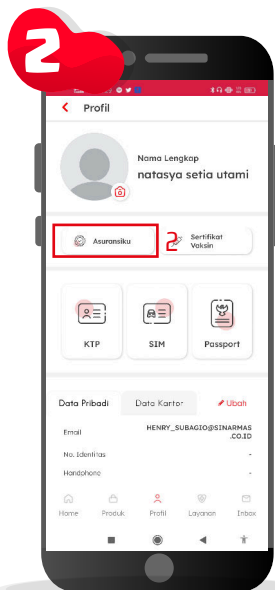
2

Profil

Nama Lengkap
natasya setia utami

Asuransiku

2

Sertifikat Vaksin

KTP

SIM

Passport

Data Pribadi

Data Kantor

Ubah

Email

HENRY_SUBAGIO@SINARMAS.CO.ID

No. Identitas

-

Handphone

-

Home

Produk

Profil

Layanan

Inbox